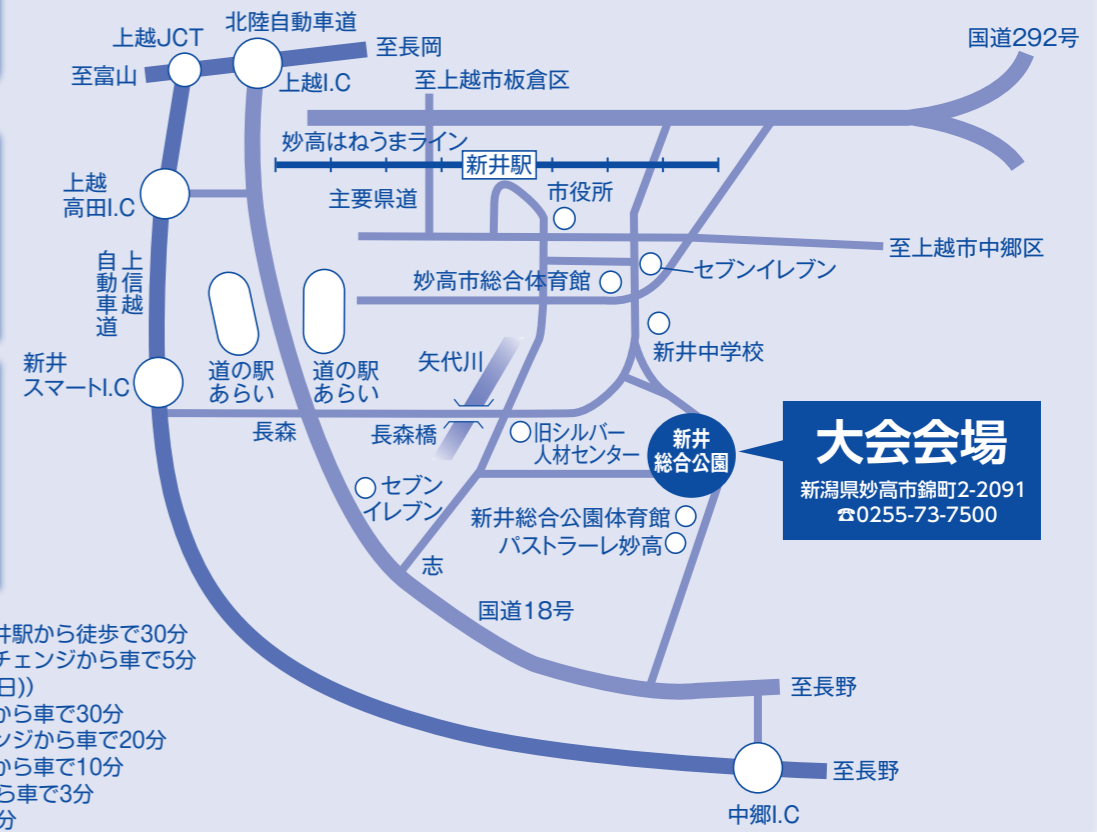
上越JCT
北陸自動車道
至長岡
至富山
上越I.C
至上越市板倉区
国道292号
妙高はねうまライン
新井駅
上越
高田I.C
主要県道
市役所
至上越市中郷区
上信越自動車道
妙高市総合体育館
セブンイレブン
道の駅
あらい
道の駅
あらい
新井中学校
新井
スマートI.C
矢代川
長森
長森橋
旧シルバー
人材センター
新井
総合公園
大会会場
新潟県妙高市錦町2-2091
☎0255-73-7500
セブン
イレブン
新井総合公園体育館
パストラーレ妙高
志
国道18号
至長野
至長野
中郷I.C
井駅から徒歩で30分
チェンジから車で5分
日))
から車で30分
ンジから車で20分
から車で10分
ら車で3分
分